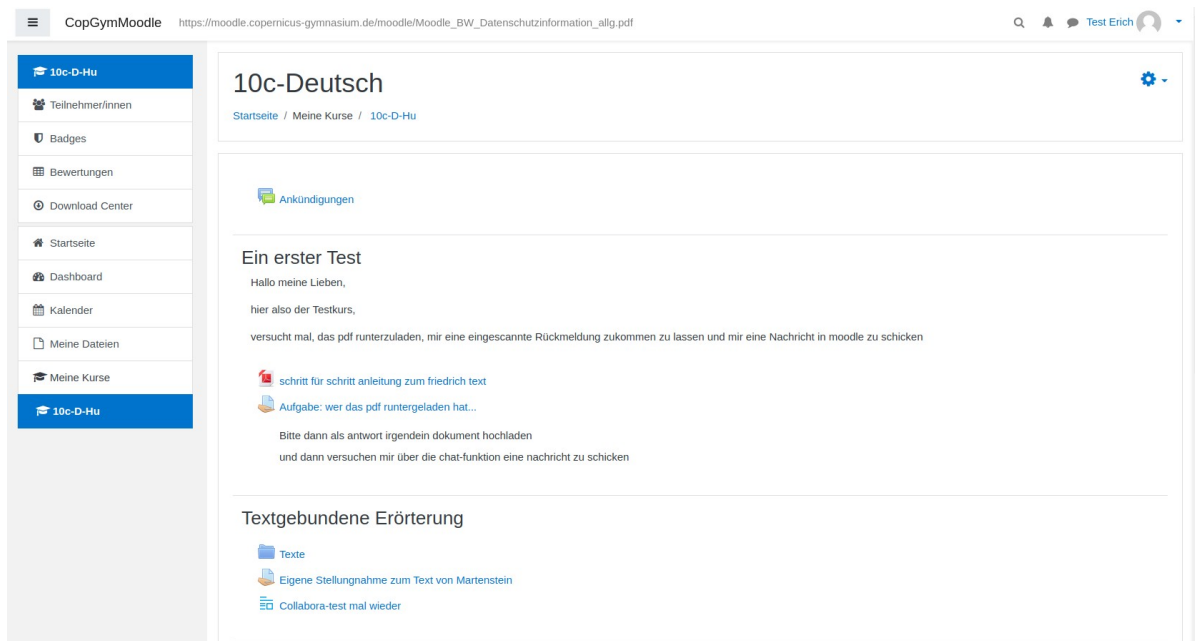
CopGymMoodle https://moodle.copernicus-gymnasium.de/moodle/Moodle_BW_Datenschutzinformation_allg.pdf

Test Erich

10c-D-Hu
Teilnehmer/innen
Badges
Bewertungen
Download Center
Startseite
Dashboard
Kalender
Meine Dateien
Meine Kurse
10c-D-Hu

10c-Deutsch

Startseite / Meine Kurse / 10c-D-Hu

Ankündigungen

Ein erster Test

Hallo meine Lieben,

hier also der Testkurs,

versucht mal, das pdf runterzuladen, mir eine eingescannte Rückmeldung zukommen zu lassen und mir eine Nachricht in moodle zu schicken

schritt für schritt anleitung zum friedrich text

Aufgabe: wer das pdf runtergeladen hat...

Bitte dann als antwort irgendein dokument hochladen
und dann versuchen mir über die chat-funktion eine nachricht zu schicken

Textgebundene Erörterung

Texte

Eigene Stellungnahme zum Text von Martenstein

Collabora-test mal wieder